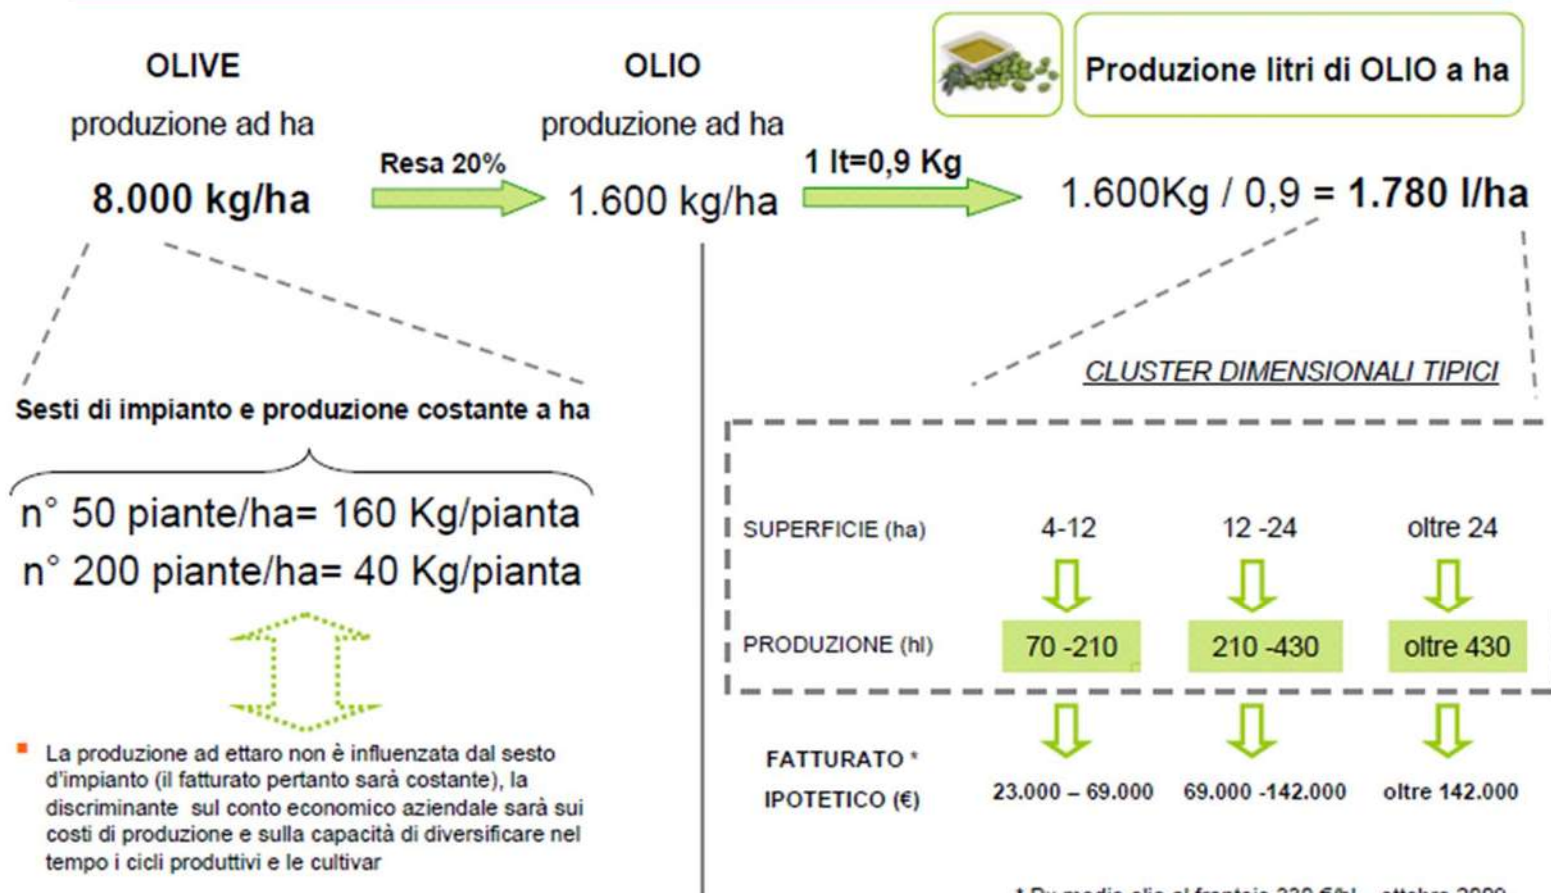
OLIVE
produzione ad ha
8.000 kg/ha

Resa 20%

OLIO
produzione ad ha
1.600 kg/ha

1 lt=0,9 Kg

Produzione litri di OLIO a ha

1.600Kg / 0,9 = **1.780 l/ha**

Sesti di impianto e produzione costante a ha

n° 50 piante/ha= 160 Kg/pianta
n° 200 piante/ha= 40 Kg/pianta

La produzione ad ettaro non è influenzata dal sesto d'impianto (il fatturato pertanto sarà costante), la discriminante sul conto economico aziendale sarà sui costi di produzione e sulla capacità di diversificare nel tempo i cicli produttivi e le cultivar

CLUSTER DIMENSIONALI TIPICI

| | | | |
|---|---|---|---|
| SUPERFICIE (ha) | 4-12 | 12 -24 | oltre 24 |
| PRODUZIONE (hl) | 70 -210 | 210 -430 | oltre 430 |
| FATTURATO * IPOTETICO (€) | 23.000 – 69.000 | 69.000 -142.000 | oltre 142.000 |

* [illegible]